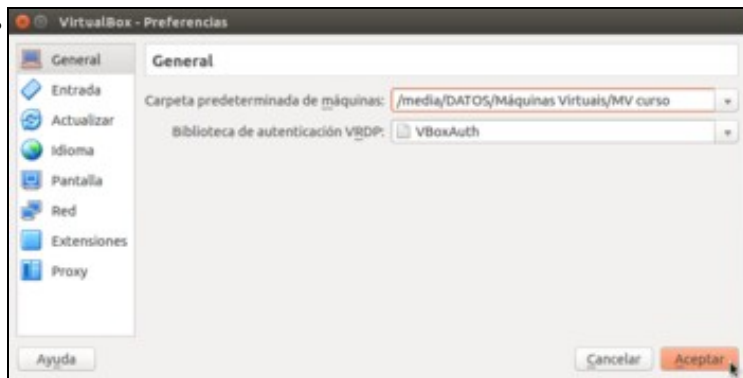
VirtualBox - Preferencias

General
Entrada
Actualizar
Idioma
Pantalla
Red
Extensiones
Proxy

General

Carpeta predeterminada de máquinas: /media/DATOS/Máquinas Virtuais/MV curso
Biblioteca de autenticación VRDP: VBoxAuth

Ayuda
Cancelar
Aceptar